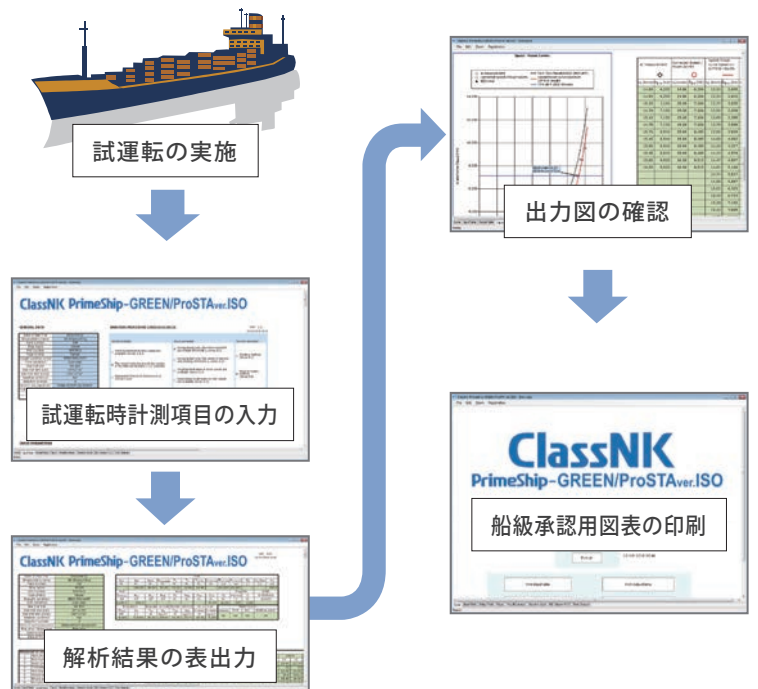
試運転の実施

ClassNK PrimeShip-GREEN/ProSTAver.ISO

試運転時計測項目の入力

ClassNK PrimeShip-GREEN/ProSTAver.ISO

解析結果の表出力

出力図の確認

ClassNK
PrimeShip-GREEN/ProSTAver.ISO

船級承認用図表の印刷